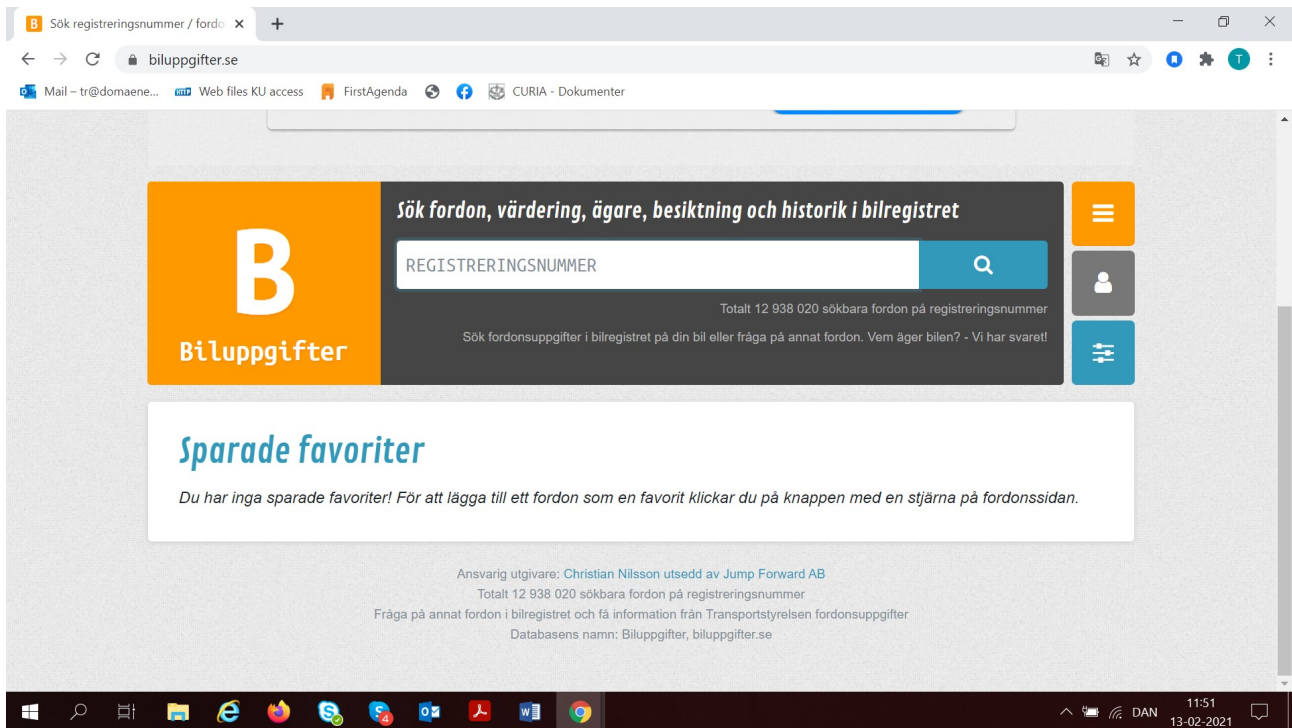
Sök registreringsnummer / fordo ×

biluppgifter.se

Mail – tr@domaene... Web files KU access FirstAgenda CURIA - Dokumenter

B

Biluppgifter

Sök fordon, värdering, ägare, besiktning och historik i bilregistret

REGISTRERINGSNUMMER

Totalt 12 938 020 sökbara fordon på registreringsnummer

Sök fordonsuppgifter i bilregistret på din bil eller fråga på annat fordon. Vem äger bilen? - Vi har svaret!

Sparade favoriter

Du har inga sparade favoriter! För att lägga till ett fordon som en favorit klickar du på knappen med en stjärna på fordonssidan.

Ansvarig utgivare: Christian Nilsson utsedd av Jump Forward AB
Totalt 12 938 020 sökbara fordon på registreringsnummer
Fråga på annat fordon i bilregistret och få information från Transportstyrelsen fordonsuppgifter
Databasens namn: Biluppgifter, biluppgifter.se

DAN 11:51 13-02-2021